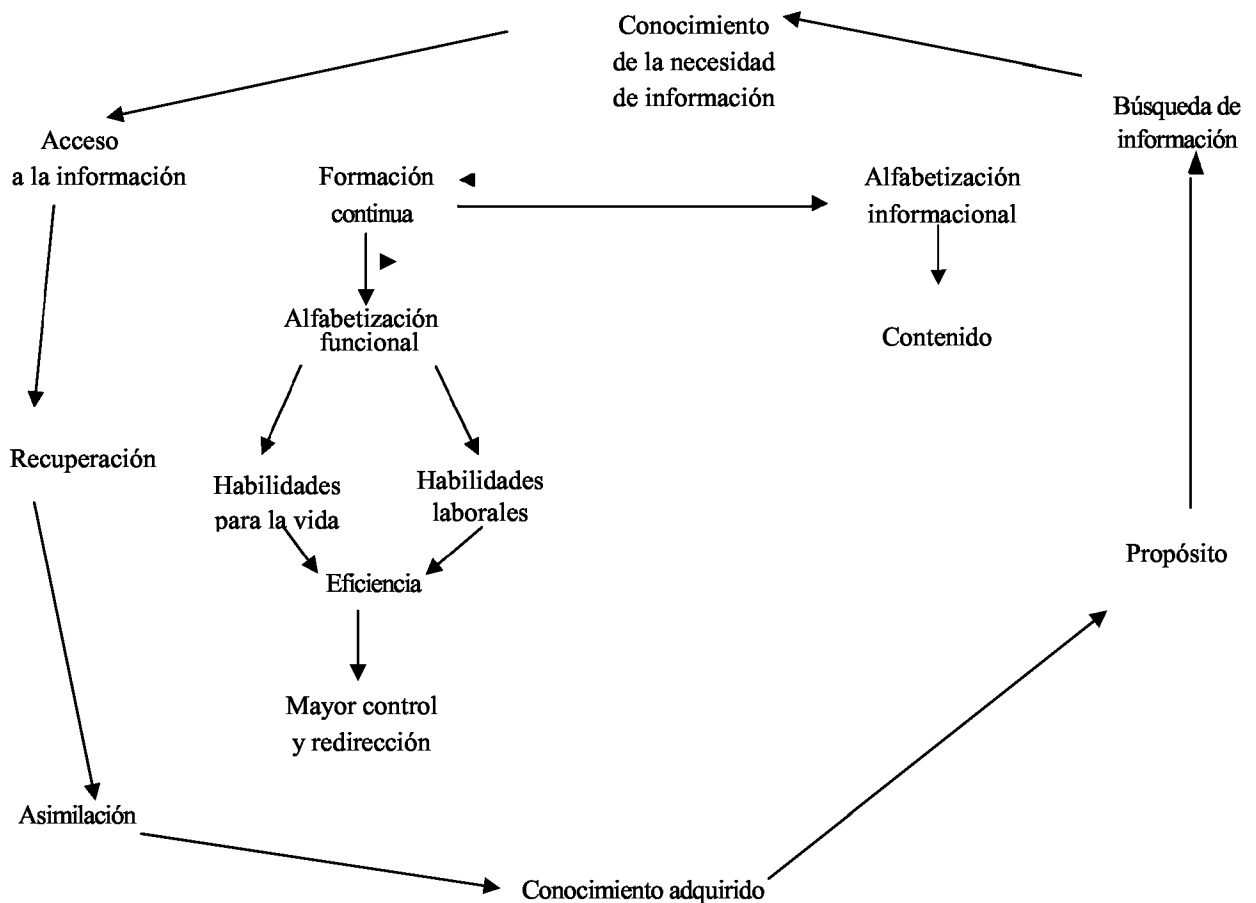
Conocimiento de la necesidad de información

Búsqueda de información

Acceso a la información

Formación continua

Alfabetización informacional

Alfabetización funcional

Contenido

Recuperación

Habilidades para la vida

Habilidades laborales

Eficiencia

Propósito

Mayor control y redirección

Asimilación

Conocimiento adquirido